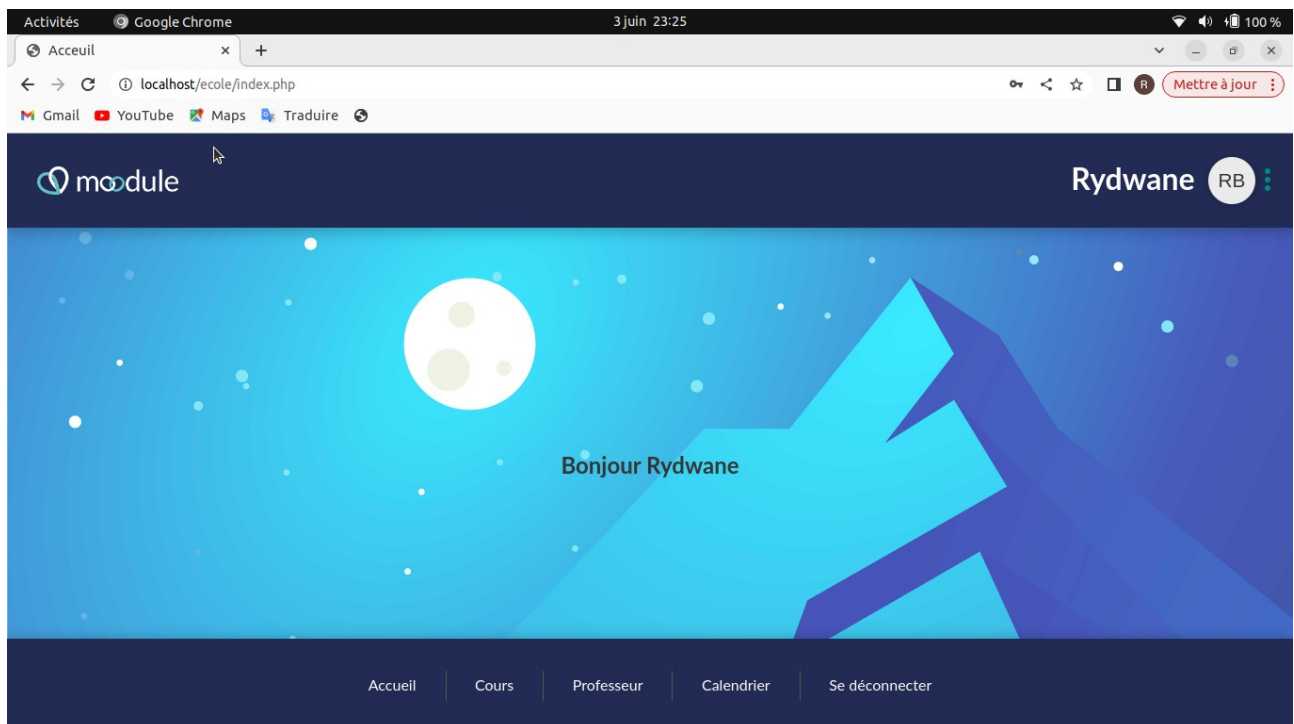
Activités Google Chrome 3 juin 23:25 100 %

Acceuil × +

localhost/ecole/index.php

Mettre à jour

Gmail YouTube Maps Traduire

moodule

Rydwane RB

Bonjour Rydwane

Accueil | Cours | Professeur | Calendrier | Se déconnecter